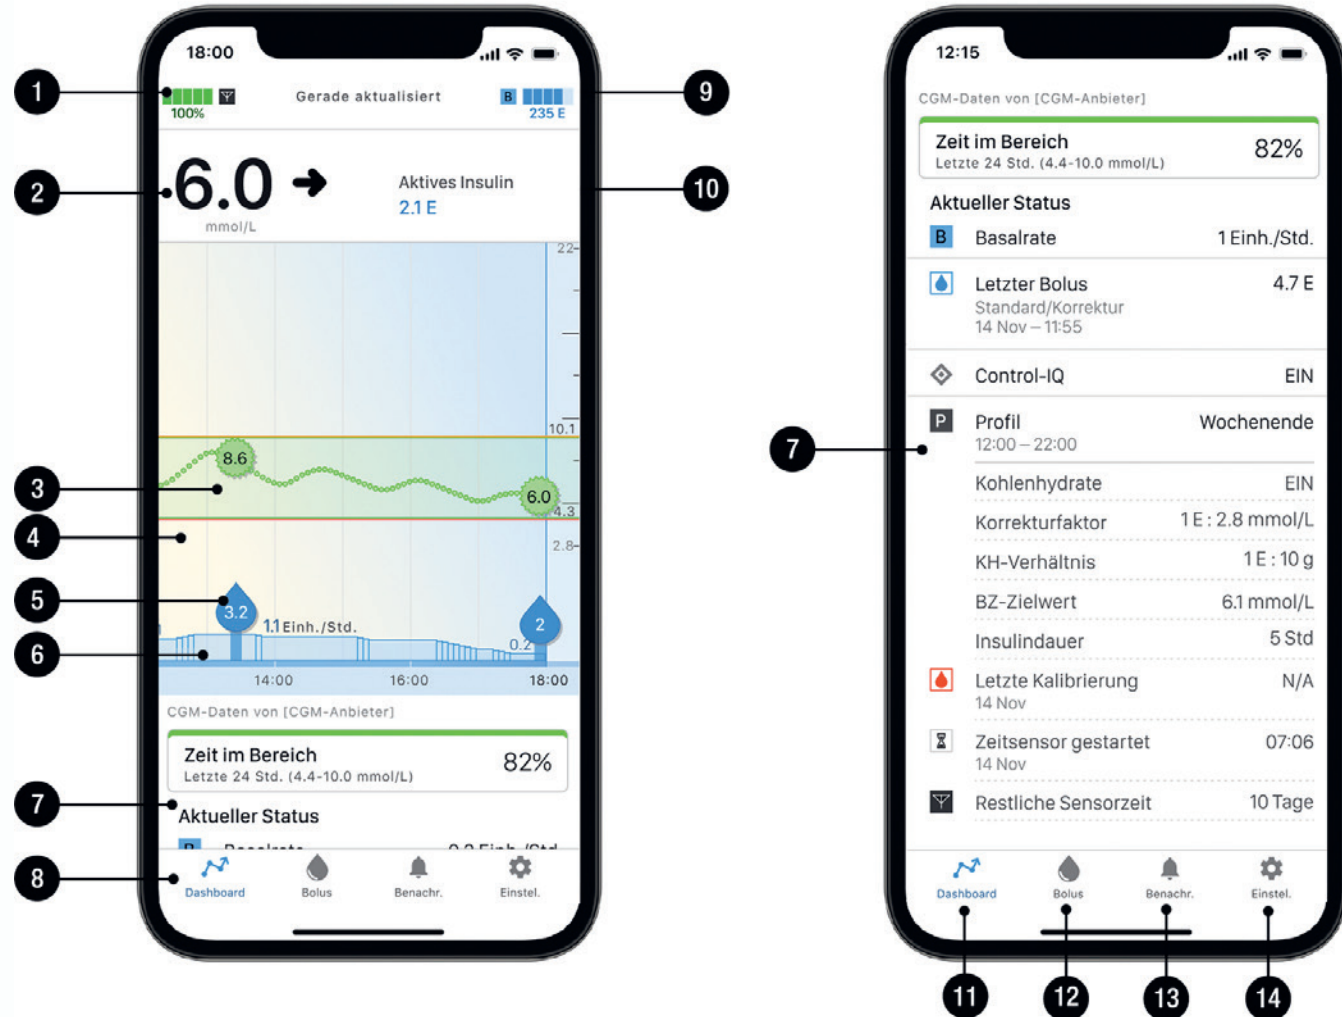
18:00

1

100%

Gerade aktualisiert

B

235 E

9

2

6.0

mmol/L

Aktives Insulin

2.1 E

10

22

10.1

3

8.6

6.0

4.3

4

2.8

5

3.2

1.1 Einh./Std.

2

0.2

6

14:00

16:00

18:00

CGM-Daten von [CGM-Anbieter]

Zeit im Bereich

Letzte 24 Std. (4.4-10.0 mmol/L)

82%

7

Aktueller Status

8

Dashboard

Bolus

Benachr.

Einstel.

12:15

CGM-Daten von [CGM-Anbieter]

Zeit im Bereich

Letzte 24 Std. (4.4-10.0 mmol/L)

82%

Aktueller Status

B Basalrate 1 Einh./Std.

Letzter Bolus 4.7 E

Standard/Korrektur

14 Nov – 11:55

Control-IQ EIN

7

P Profil Wochenende

12:00 – 22:00

Kohlenhydrate EIN

Korrekturfaktor 1 E : 2.8 mmol/L

KH-Verhältnis 1 E : 10 g

BZ-Zielwert 6.1 mmol/L

Insulindauer 5 Std

Letzte Kalibrierung N/A

14 Nov

Zeitsensor gestartet 07:06

14 Nov

Restliche Sensorzeit 10 Tage

Dashboard

Bolus

Benachr.

Einstel.

11

12

13

14